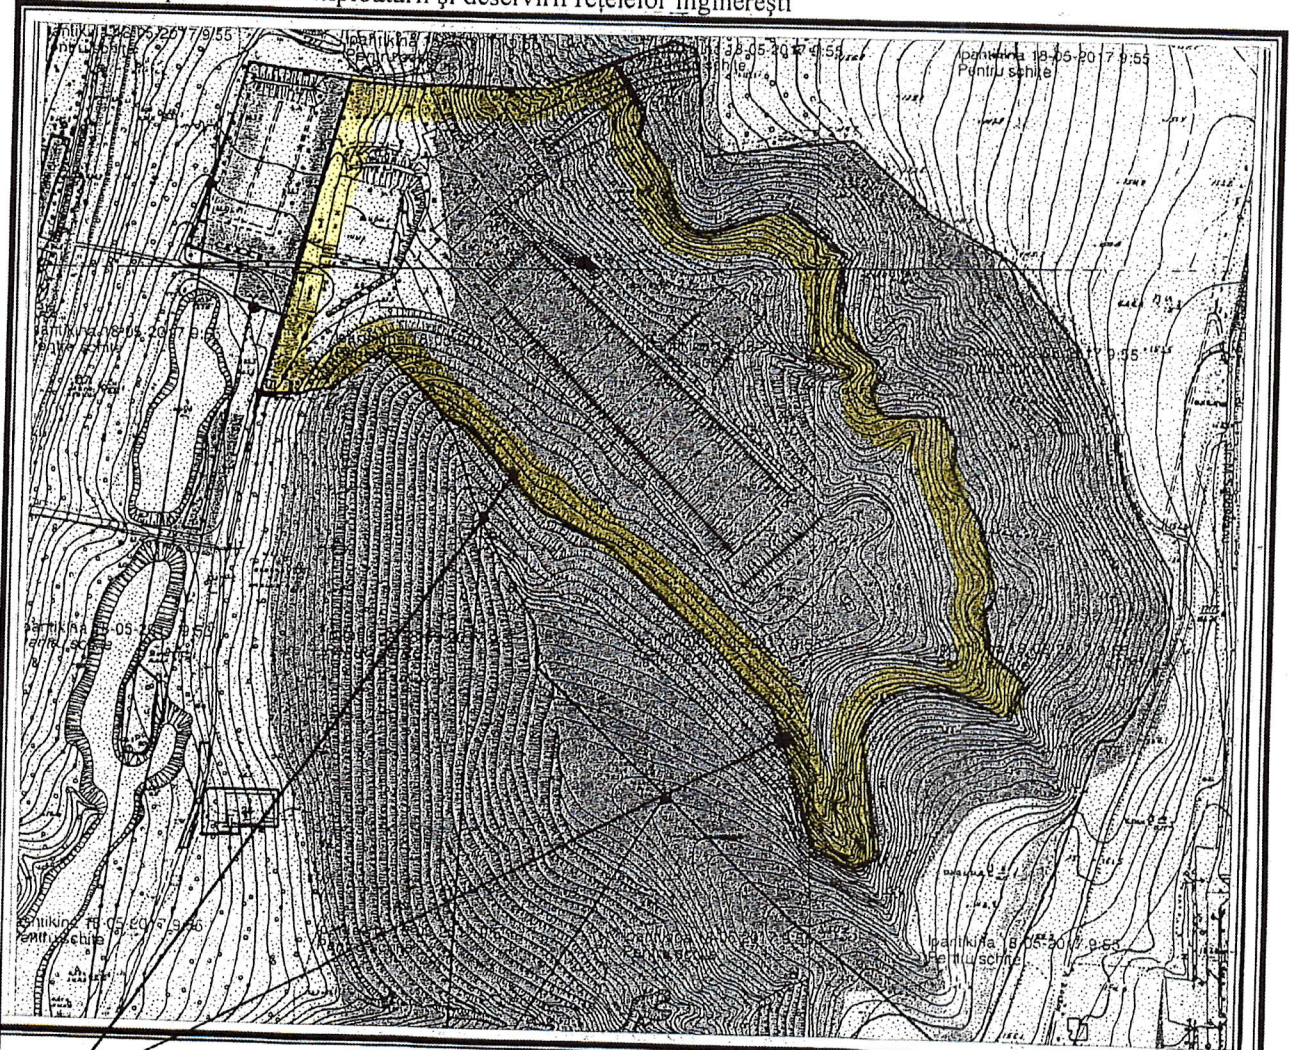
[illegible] exploatării și deservirii rețelelor inginerești

pantikina 18-05-2017 9:55
Pentru schițe

pantikina 18-05-2017 9:55
Pentru schițe

18-05-2017 9:55
schițe

pantikina 18-05-2017 9:55
Pentru schițe

pantikina 18-05-2017 9:55
Pentru schițe

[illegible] 9:55

pantikina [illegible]-05-20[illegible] 9:55
Pentru schițe

pantikina 18-05-2017 9:55
Pentru schițe

pantikina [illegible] 2017 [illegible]

pantikina 18-05-2017 9:55
Pentru schițe